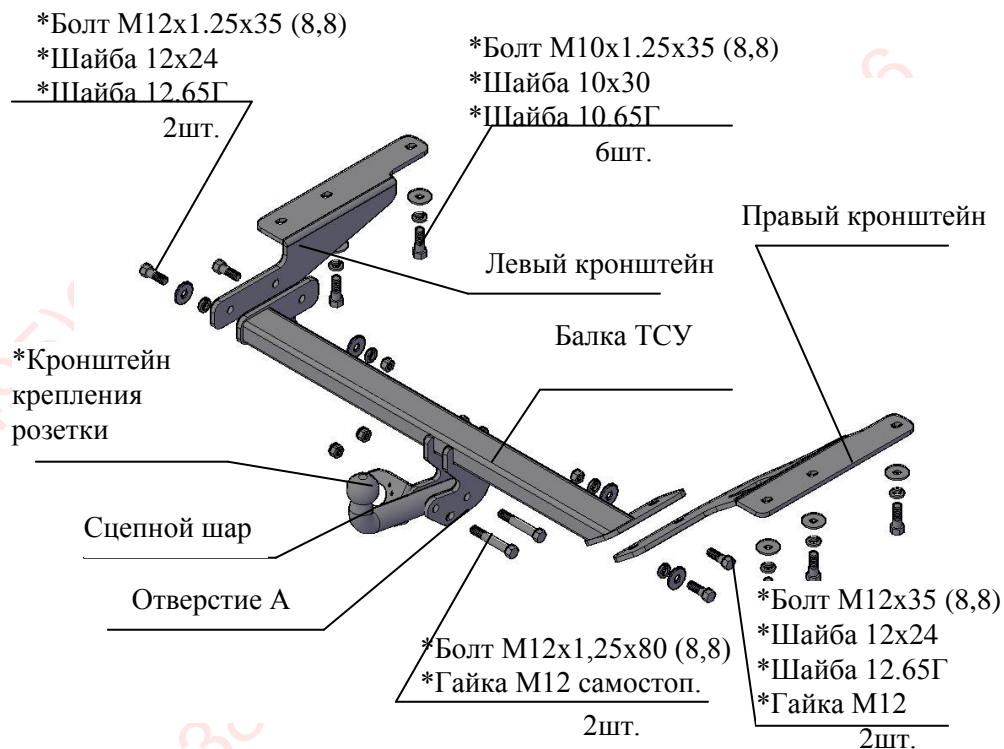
*Болт М12х1.25х35 (8,8)
*Шайба 12х24
*Шайба 12.65Г
2шт.

*Болт М10х1.25х35 (8,8)
*Шайба 10х30
*Шайба 10.65Г
6шт.

Правый кронштейн

Левый кронштейн

Балка ТСУ

*Кронштейн крепления розетки

Сцепной шар

Отверстие А

*Болт М12х1,25х80 (8,8)
*Гайка М12 самостоп.
2шт.

*Болт М12х35 (8,8)
*Шайба 12х24
*Шайба 12.65Г
*Гайка М12
2шт.